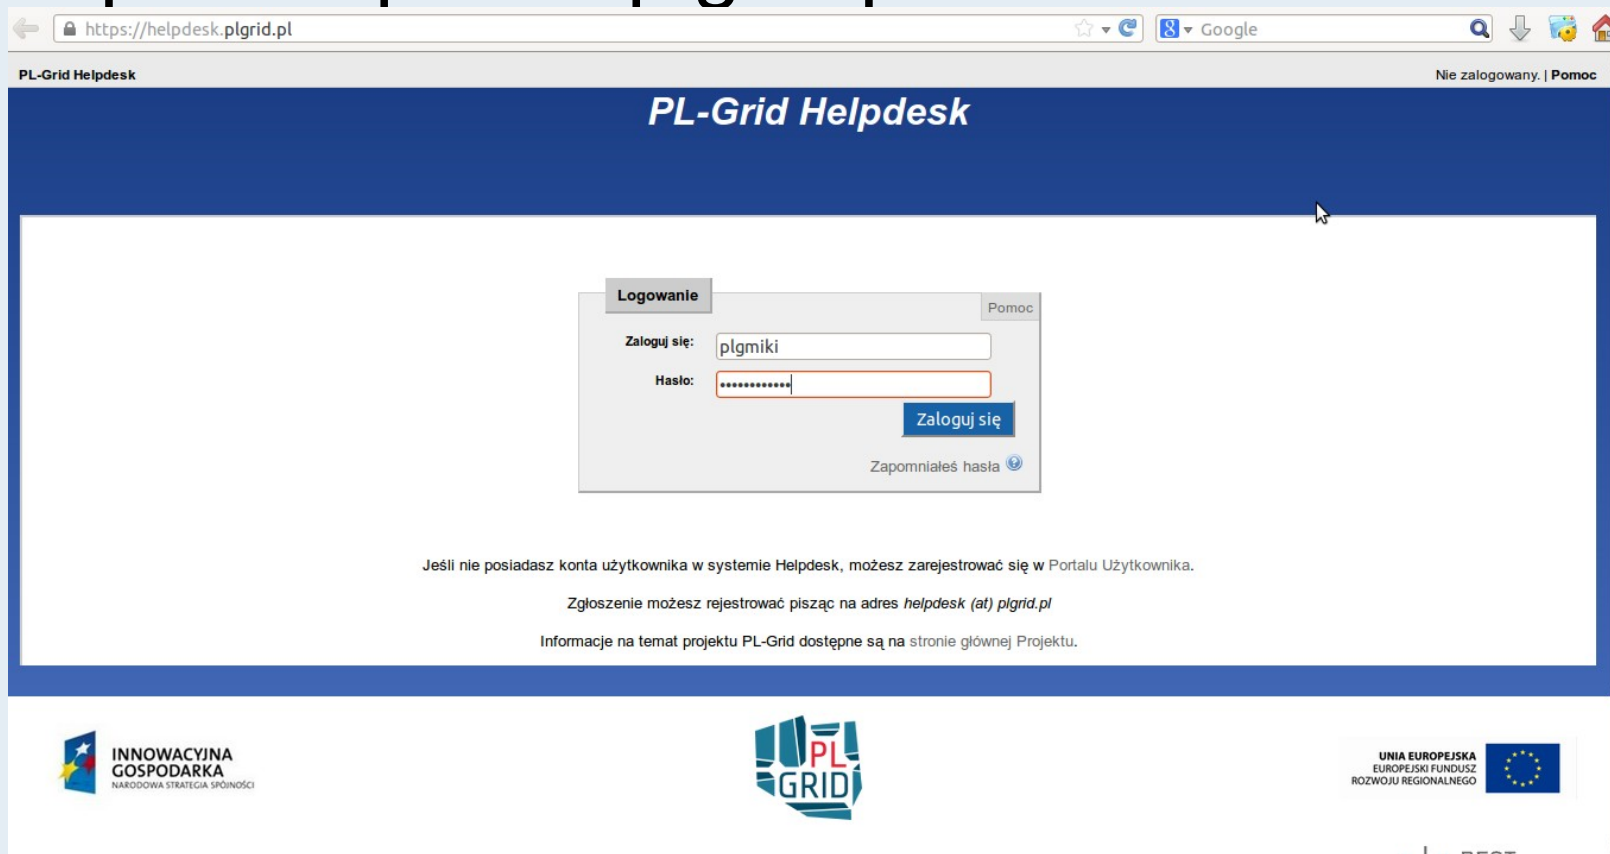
https://helpdesk.plgrid.pl

Google

PL-Grid Helpdesk

Nie zalogowany. | Pomoc

PL-Grid Helpdesk

Logowanie

Pomoc

Zaloguj się: plgmiki

Hasło: ••••••••••••

Zaloguj się

Zapomniałeś hasła

Jeśli nie posiadasz konta użytkownika w systemie Helpdesk, możesz zarejestrować się w Portalu Użytkownika.

Zgłoszenie możesz rejestrować pisząc na adres helpdesk (at) plgrid.pl

Informacje na temat projektu PL-Grid dostępne są na stronie głównej Projektu.

INNOWACYJNA GOSPODARKA
NARODOWA STRATEGIA SPÓJNOŚCI

PL GRID

UNIA EUROPEJSKA
EUROPEJSKI FUNDUSZ ROZWOJU REGIONALNEGO